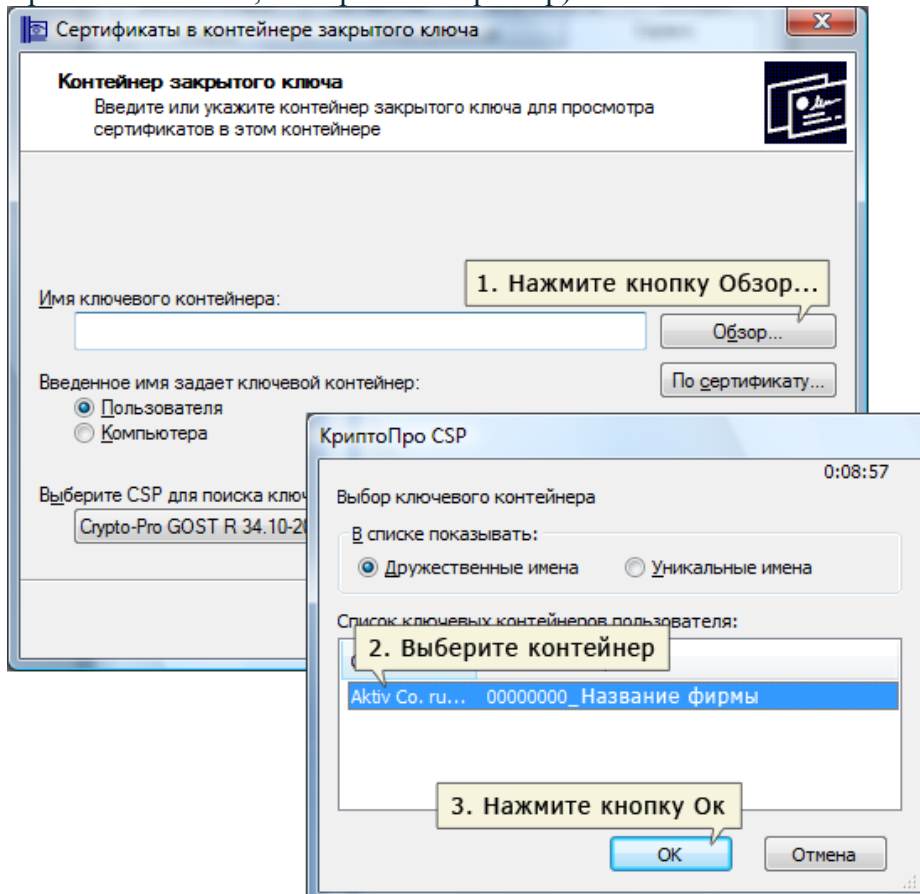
Сертификаты в контейнере закрытого ключа

Контейнер закрытого ключа
Введите или укажите контейнер закрытого ключа для просмотра сертификатов в этом контейнере

1. Нажмите кнопку Обзор...

Имя ключевого контейнера:

Обзор...

Введенное имя задает ключевой контейнер:

По сертификату...

Пользователя
Компьютера

Выберите CSP для поиска ключ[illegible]

Crypto-Pro GOST R 34.10-20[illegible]

КриптоПро CSP

0:08:57

Выбор ключевого контейнера

В списке показывать:

Дружественные имена
Уникальные имена

Список ключевых контейнеров пользователя:

2. Выберите контейнер

Aktiv Co. ru... 00000000_Название фирмы

3. Нажмите кнопку Ок

ОК
Отмена